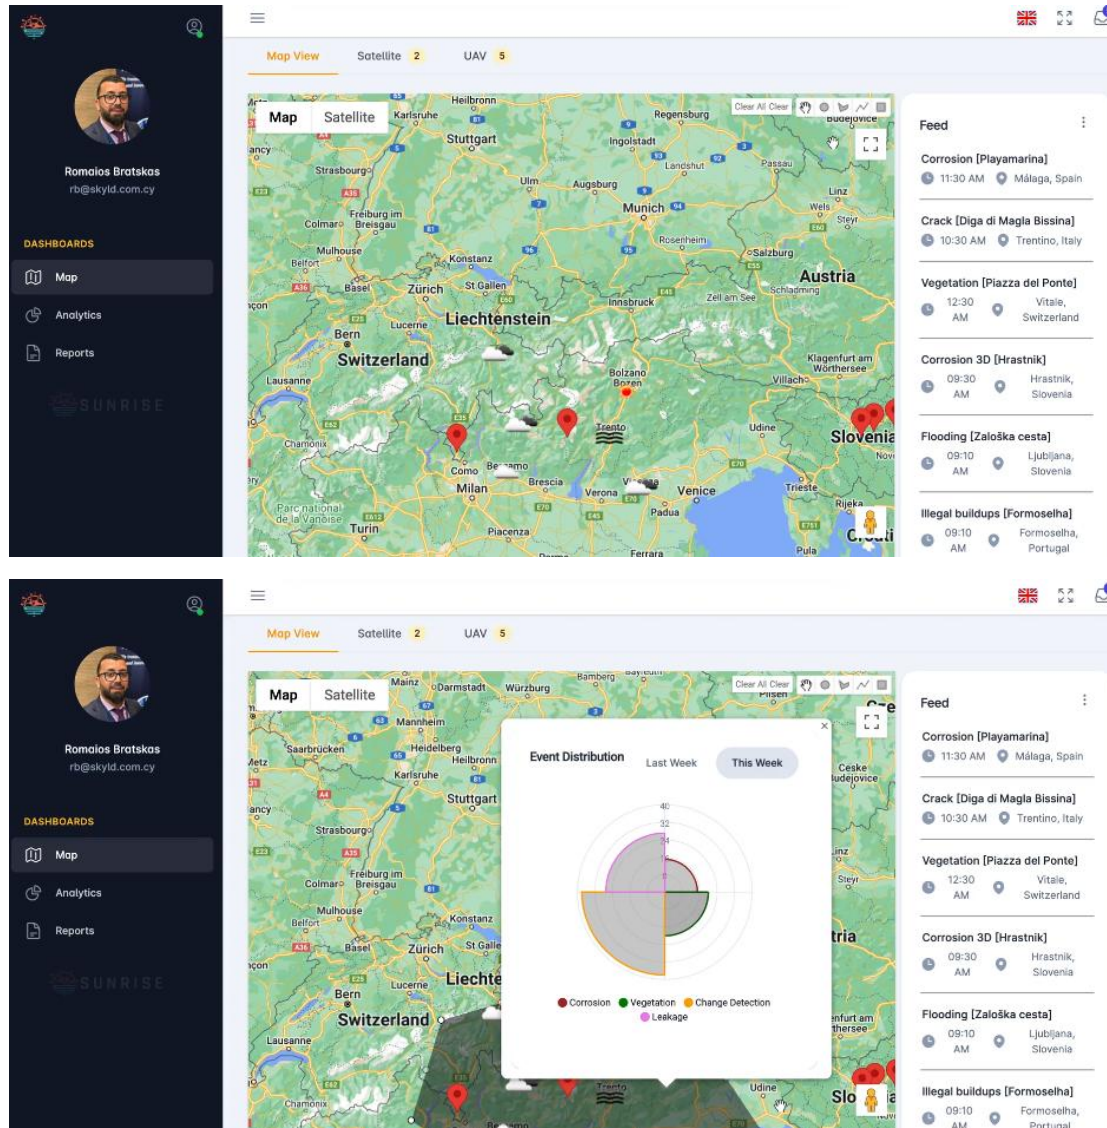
Romaios Bratskos
rb@skyld.com.cy

DASHBOARDS
Map
Analytics
Reports

SUNRISE

Map View Satellite 2 UAV 5

Map Satellite

Clear All Clear

Heilbronn Karlsruhe Stuttgart Regensburg Ingolstadt Landshut Passau Strasbourg Ulm Augsburg Munich Linz Wels Steyr Freiburg im Breisgau Colmar Mulhouse Belfort Konstanz Rosenheim Salzburg Basel Zürich St Gallen Innsbruck Zell am See Schladming Austria Liechtenstein Bern Lucerne Switzerland Klagenfurt am Wörthersee Villach Lausanne Bolzano Bozen Trento Udine Slovenia Chamonix Como Bergamo Milan Brescia Verona Venice Trieste Parc national de la Vanoise Turin Piacenza Padua Rijeka Pula Ferrara

Feed
Corrosion [Playamarina]
11:30 AM Málaga, Spain
Crack [Diga di Magla Bissina]
10:30 AM Trentino, Italy
Vegetation [Piazza del Ponte]
12:30 AM Vitale, Switzerland
Corrosion 3D [Hrastnik]
09:30 AM Hrastnik, Slovenia
Flooding [Zaloška cesta]
09:10 AM Ljubljana, Slovenia
Illegal buildups [Formoselha]
09:10 AM Formoselha, Portugal

Romaios Bratskos
rb@skyld.com.cy

DASHBOARDS
Map
Analytics
Reports

SUNRISE

Map View Satellite 2 UAV 5

Map Satellite

Clear All Clear

Mainz Darmstadt Würzburg Bamberg Mannheim Saarbrücken Heidelberg Heilbronn Karlsruhe Stuttgart Strasbourg Freiburg im Breisgau Colmar Mulhouse Belfort Konstanz Basel Zürich St Galle Liechte Bern Lucerne Switzerland Lausanne Chamonix Trento Udine Slo

Event Distribution Last Week This Week
40
32
24
Corrosion Vegetation Change Detection Leakage

Feed
Corrosion [Playamarina]
11:30 AM Málaga, Spain
Crack [Diga di Magla Bissina]
10:30 AM Trentino, Italy
Vegetation [Piazza del Ponte]
12:30 AM Vitale, Switzerland
Corrosion 3D [Hrastnik]
09:30 AM Hrastnik, Slovenia
Flooding [Zaloška cesta]
09:10 AM Ljubljana, Slovenia
Illegal buildups [Formoselha]
09:10 AM Formoselha, Portugal